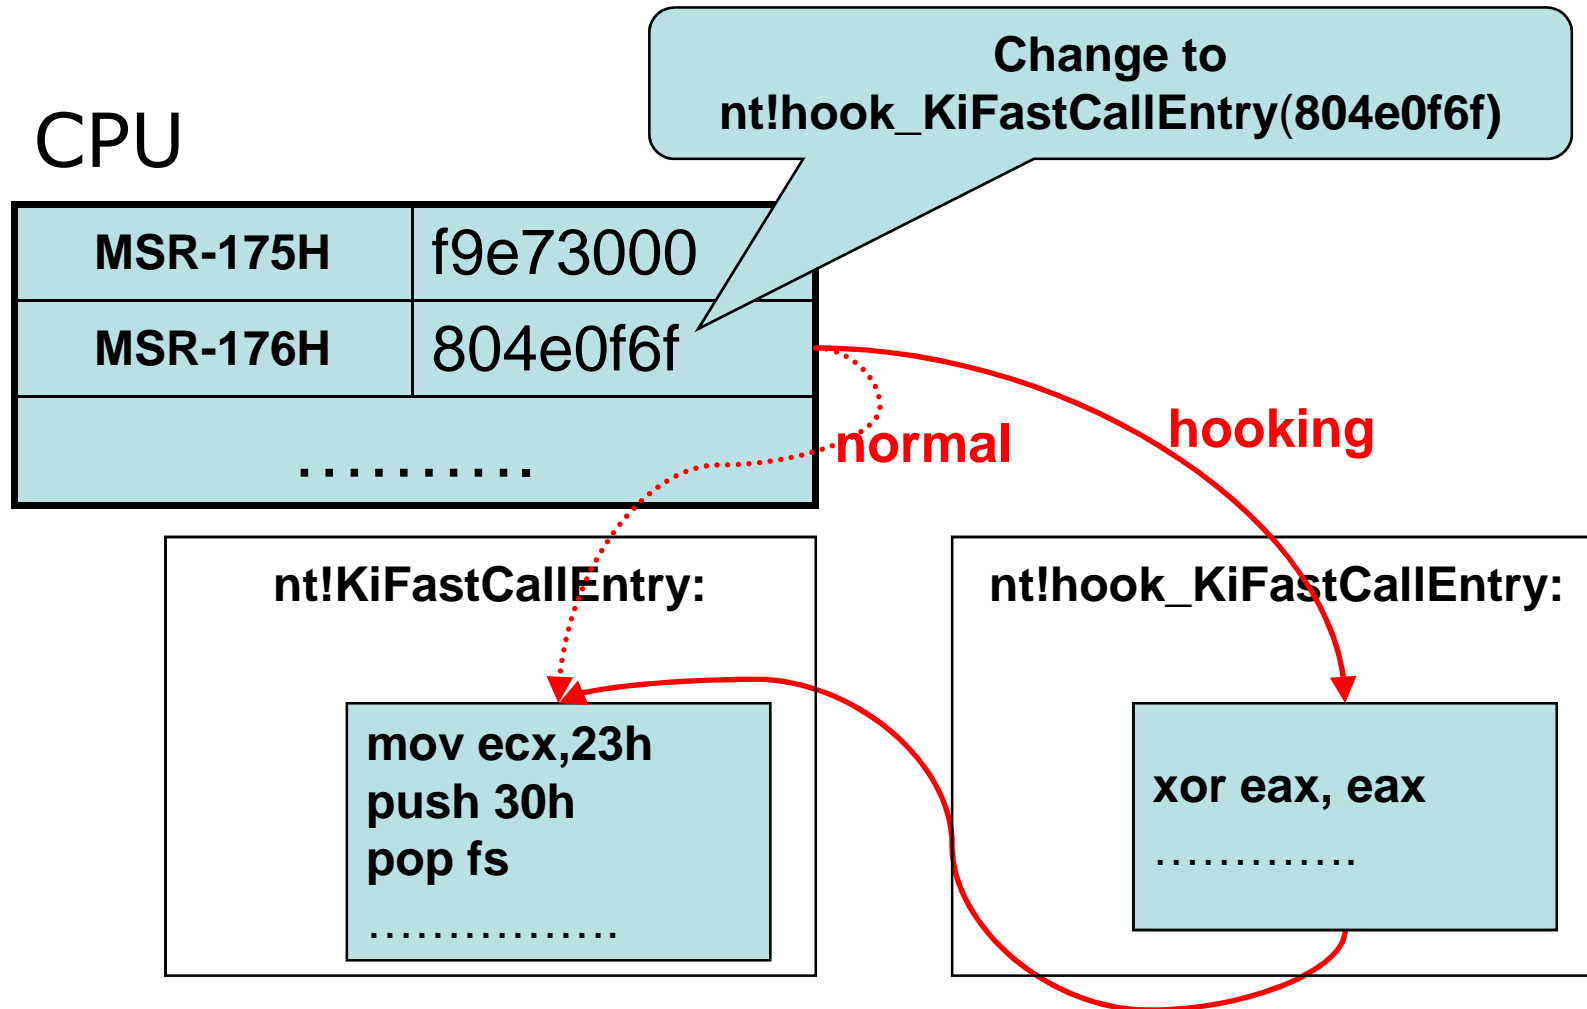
Change to
nt!hook_KiFastCallEntry(804e0f6f)

CPU

| MSR-175H | f9e73000 |
|---|---|
| MSR-176H | 804e0f6f |
| .......... | |

normal

hooking

nt!KiFastCallEntry:

mov ecx,23h
push 30h
pop fs
................

nt!hook_KiFastCallEntry:

xor eax, eax
.............